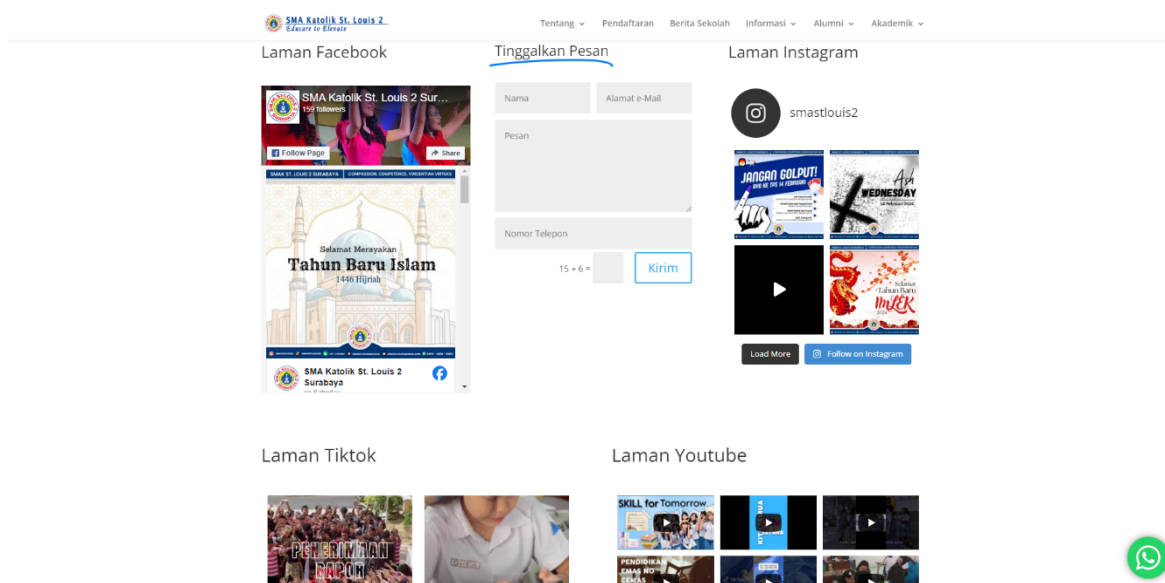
SMA Katolik St. Louis 2
Educare to Elevate

Tentang Pendaftaran Berita Sekolah Informasi Alumni Akademik

Laman Facebook

SMA Katolik St. Louis 2 Sur...
159 followers
Follow Page
Share

SMAK ST. LOUIS 2 SURABAYA | COMPASSION, COMPETENCE, VINCENTIAN VIRTUES

Selamat Merayakan
Tahun Baru Islam
1446 Hijriah

SMA Katolik St. Louis 2 Surabaya

Tinggalkan Pesan

Nama
Alamat e-Mail
Pesan
Nomor Telepon
15 + 6 =
Kirim

Laman Instagram

smastlouis2

JANGAN GOLPUT!
Ash Wednesday
Selamat Tahun Baru IMLEK 2024

Load More
Follow on Instagram

Laman Tiktok

PENERIMAAN RAPOR

Laman Youtube

SKILL for Tomorrow
PENDIDIKAN EMAS NO CEMAS